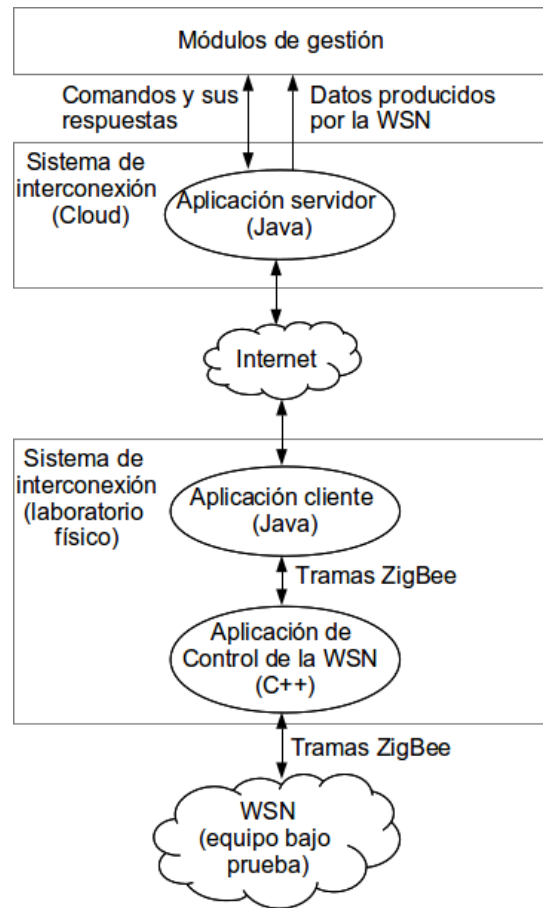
Módulos de gestión

Comandos y sus respuestas

Datos producidos por la WSN

Sistema de interconexión (Cloud)

Aplicación servidor (Java)

Internet

Sistema de interconexión (laboratorio físico)

Aplicación cliente (Java)

Tramas ZigBee

Aplicación de Control de la WSN (C++)

Tramas ZigBee

WSN (equipo bajo prueba)